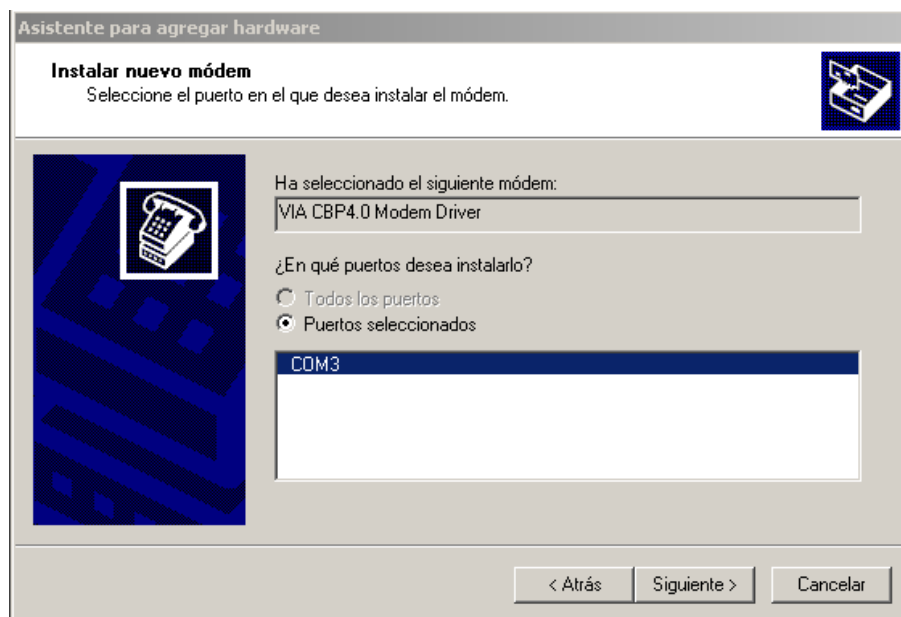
Asistente para agregar hardware

Instalar nuevo módem
Seleccione el puerto en el que desea instalar el módem.

Ha seleccionado el siguiente módem:
VIA CBP4.0 Modem Driver

¿En qué puertos desea instalarlo?

Todos los puertos
Puertos seleccionados

COM3

< Atrás
Siguiente >
Cancelar